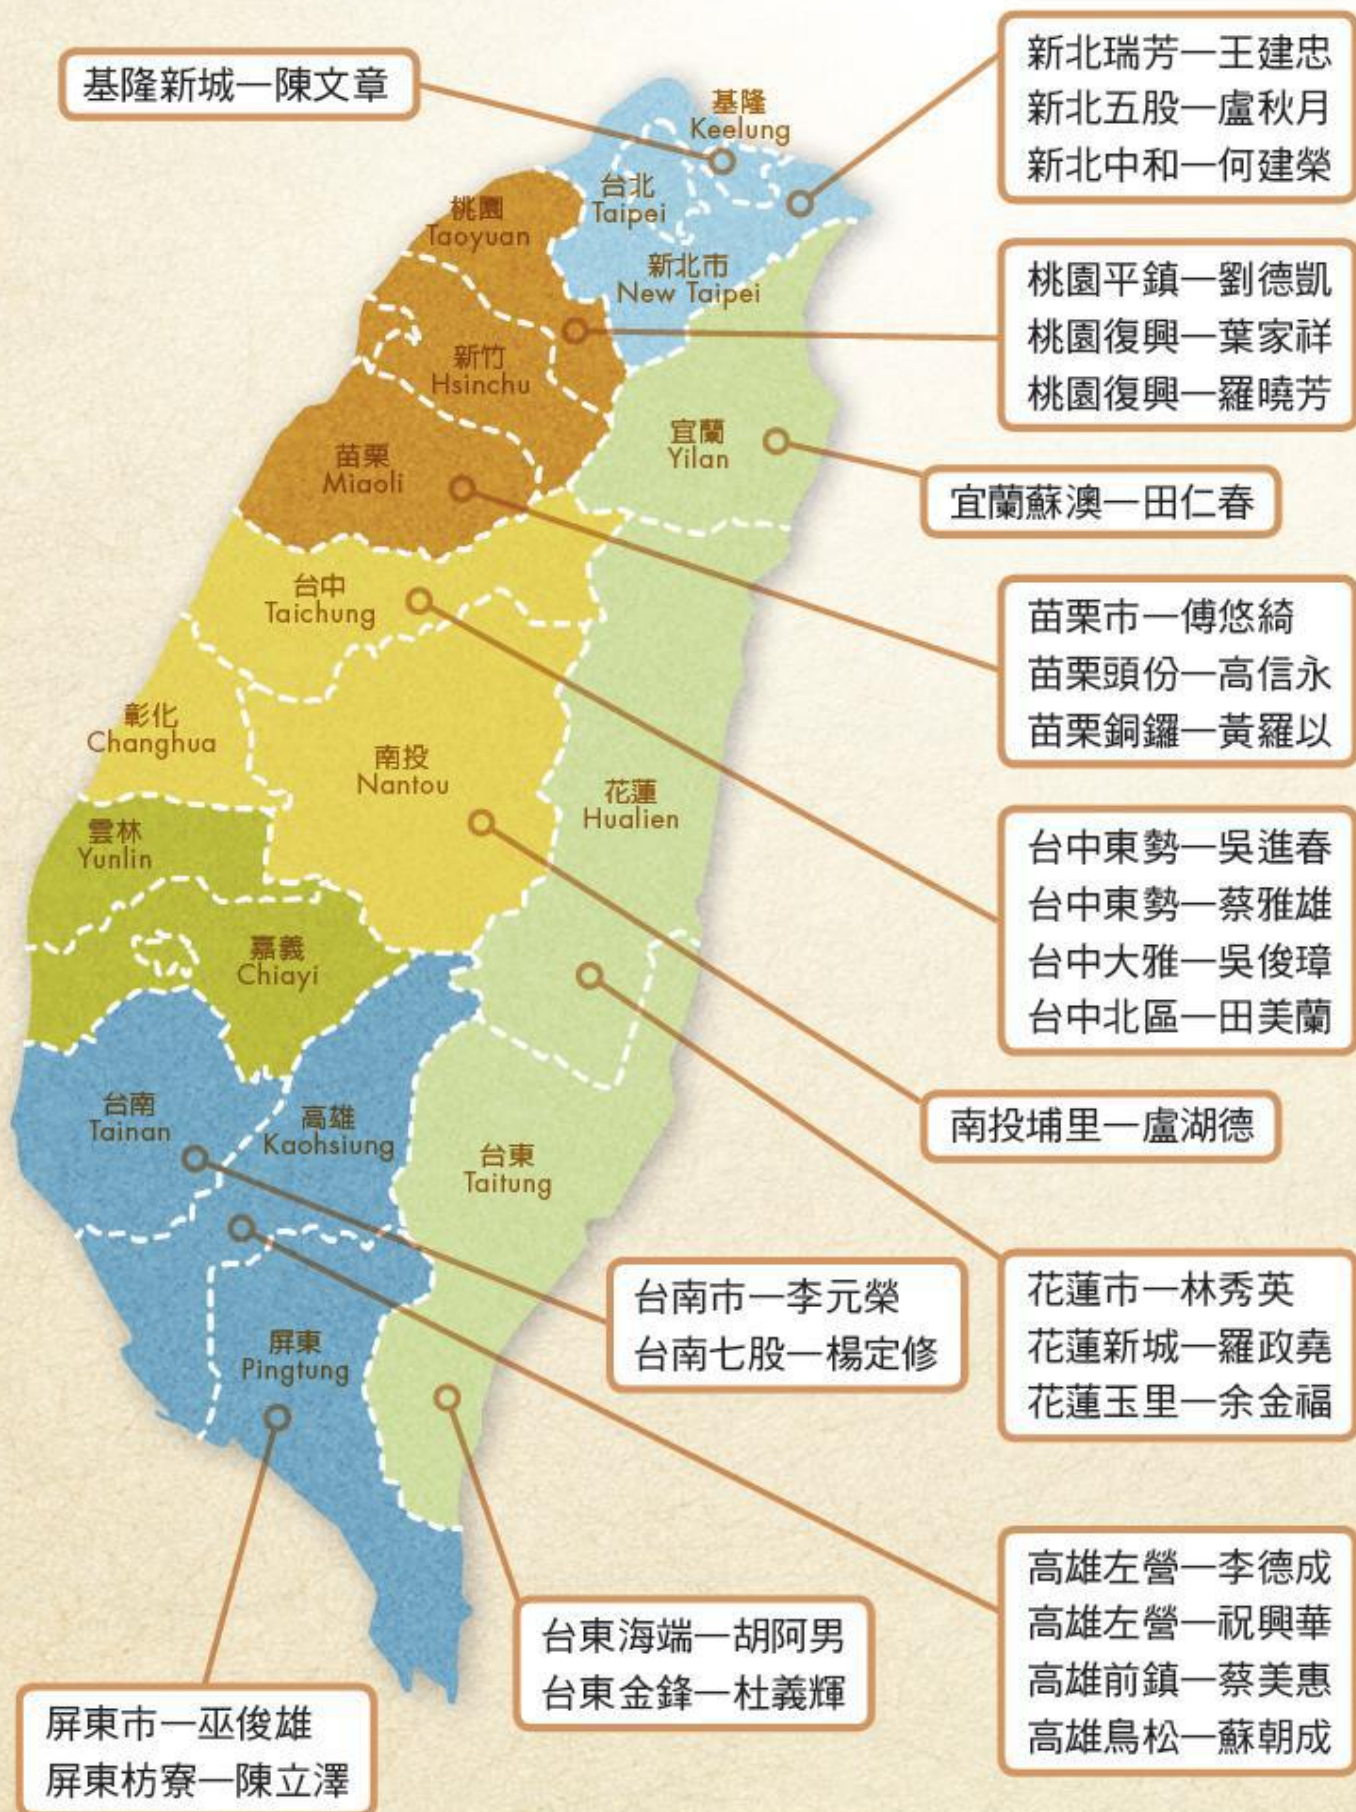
基隆新城—陳文章

新北瑞芳—王建忠
新北五股—盧秋月
新北中和—何建榮

基隆
Keelung

台北
Taipei

桃園
Taoyuan

新北市
New Taipei

桃園平鎮—劉德凱
桃園復興—葉家祥
桃園復興—羅曉芳

新竹
Hsinchu

宜蘭
Yilan

苗栗
Miaoli

宜蘭蘇澳—田仁春

台中
Taichung

苗栗市—傅悠綺
苗栗頭份—高信永
苗栗銅鑼—黃羅以

彰化
Changhua

南投
Nantou

花蓮
Hualien

雲林
Yunlin

台中東勢—吳進春
台中東勢—蔡雅雄
台中大雅—吳俊璋
台中北區—田美蘭

嘉義
Chiayi

南投埔里—盧湖德

台南
Tainan

高雄
Kaohsiung

台東
Taitung

花蓮市—林秀英
花蓮新城—羅政堯
花蓮玉里—余金福

台南市—李元榮
台南七股—楊定修

屏東
Pingtung

高雄左營—李德成
高雄左營—祝興華
高雄前鎮—蔡美惠
高雄鳥松—蘇朝成

台東海端—胡阿男
台東金鋒—杜義輝

屏東市—巫俊雄
屏東枋寮—陳立澤